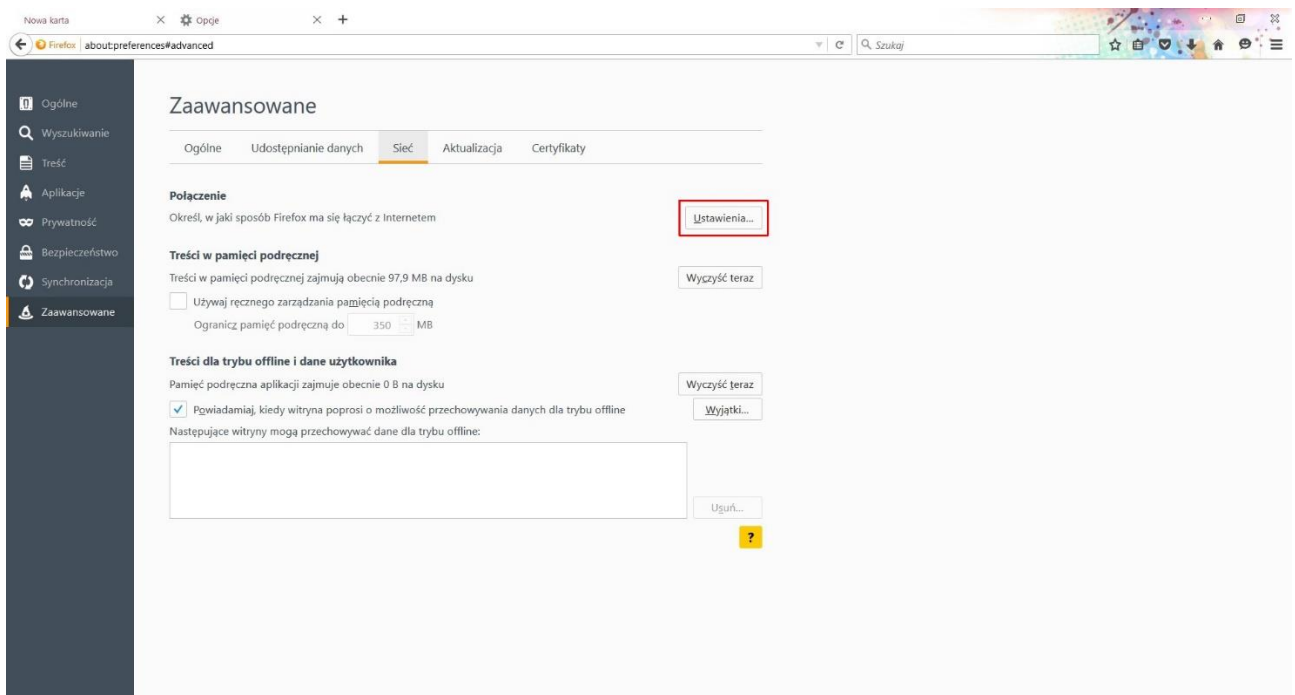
Nowa karta
Opcje
Firefox about:preferences#advanced
Szukaj

Ogólne
Wyszukiwanie
Treść
Aplikacje
Prywatność
Bezpieczeństwo
Synchronizacja
Zaawansowane

Zaawansowane

Ogólne | Udostępnianie danych | Sieć | Aktualizacja | Certyfikaty

Połączenie
Określ, w jaki sposób Firefox ma się łączyć z Internetem
Ustawienia...

Treści w pamięci podręcznej
Treści w pamięci podręcznej zajmują obecnie 97,9 MB na dysku
Wyczyść teraz
Używaj ręcznego zarządzania pamięcią podręczną
Ogranicz pamięć podręczną do 350 MB

Treści dla trybu offline i dane użytkownika
Pamięć podręczna aplikacji zajmuje obecnie 0 B na dysku
Wyczyść teraz
Powiadamiaj, kiedy witryna poprosi o możliwość przechowywania danych dla trybu offline
Wyjątki...
Następujące witryny mogą przechowywać dane dla trybu offline:
Usuń...
?